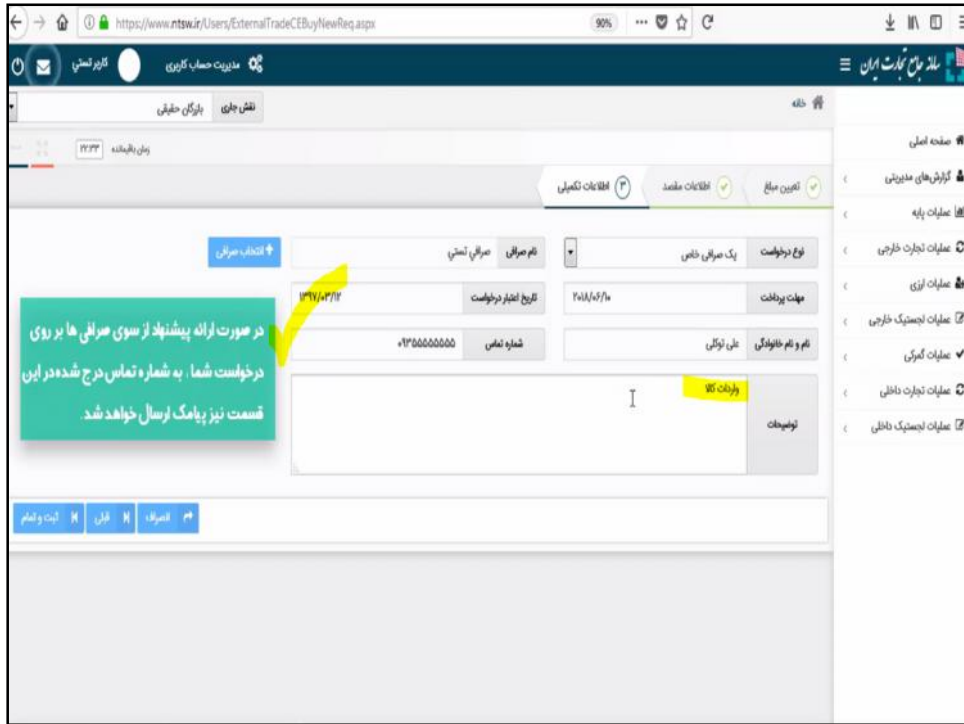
https://www.ntsw.ir/Users/ExternalTradeCEBuyNewReq.aspx
90%

سامانه جامع تجارت ایران
مدیریت حساب کاربری
کاربر تستی

خانه
نقش جاری: بازرگان حقیقی
زمان باقیمانده ۱۲:۳۳

صفحه اصلی
گزارش‌های مدیریتی
عملیات پایه
عملیات تجارت خارجی
عملیات ارزی
عملیات لجستیک خارجی
عملیات گمرکی
عملیات تجارت داخلی
عملیات لجستیک داخلی

تعیین مبلغ
اطلاعات مقصد
۳ اطلاعات تکمیلی

نوع درخواست: یک صرافی خاص
نام صرافی: صرافی تستی
انتخاب صرافی
مهلت پرداخت: ۲۰۱۸/۰۶/۱۰
تاریخ اعتبار درخواست: ۱۳۹۷/۰۳/۱۲
نام و نام خانوادگی: علی توکلی
شماره تماس: ۰۹۱۳۵۵۵۵۵۵۵
توضیحات: واردات کالا

در صورت ارائه پیشنهاد از سوی صرافی ها بر روی درخواست شما، به شماره تماس درج شده در این قسمت نیز پیامک ارسال خواهد شد.

انصراف
قبلی
ثبت و اتمام